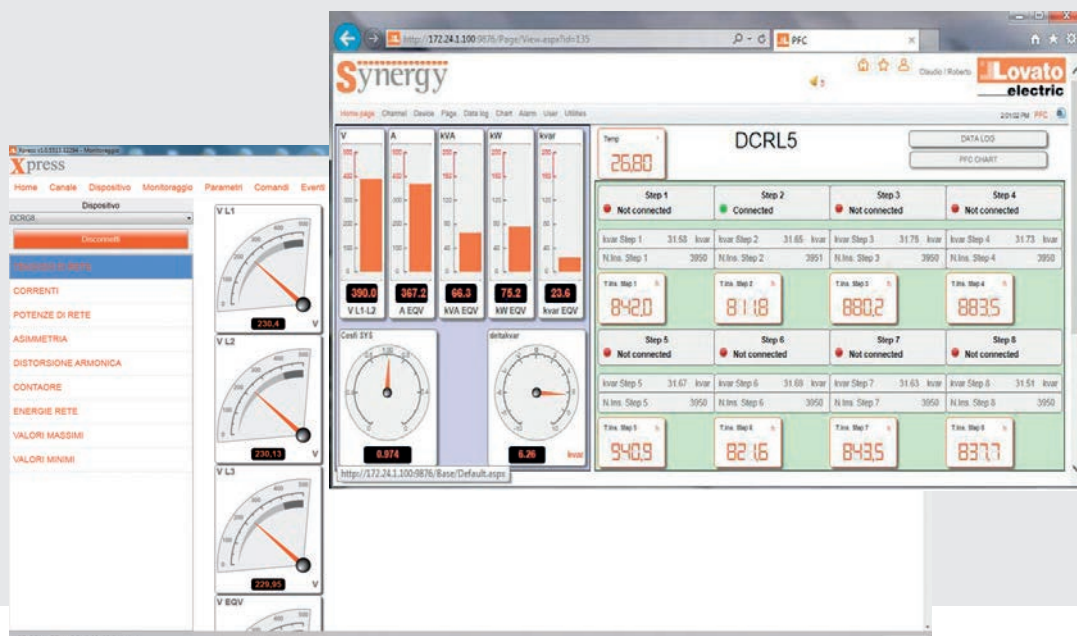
Xpress v1.0.5513.12294 - Monitoraggio
Xpress
Home Canale Dispositivo Monitoraggio Parametri Comandi Eventi
Dispositivo
DCRG8
Disconnetti
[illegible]
CORRENTI
POTENZE DI RETE
ASIMMETRIA
DISTORSIONE ARMONICA
CONTATORE
ENERGIE RETE
VALORI MASSIMI
VALORI MINIMI
V L1
230,4 V
V L2
230,13 V
V L3
229,95 V
V EQV

http://172.24.1.100:9876/Page/View.aspx?id=135
PFC
Synergy
Claudio / Roberto
Lovato electric
Home page Channel Device Page Data log Chart Alarm User Utilities
2:01:02 PM PFC
V A kVA kW kvar
390.0 V L1-L2
367.2 A EQV
66.3 kVA EQV
75.2 kW EQV
23.6 kvar EQV
Cosfi SYS
0.974
deltakvar
6.26 kvar
http://172.24.1.100:9876/Base/Default.aspx
Temp
26.80
DCRL5
DATA LOG
PFC CHART
| Step 1 | Step 2 | Step 3 | Step 4 |
|---|---|---|---|
| Not connected | Connected | Not connected | Not connected |
| kvar Step 1 31.58 kvar | kvar Step 2 31.65 kvar | kvar Step 3 31.75 kvar | kvar Step 4 31.73 kvar |
| N.Ins. Step 1 3950 | N.Ins. Step 2 3951 | N.Ins. Step 3 3950 | N.Ins. Step 4 3950 |
| T.Ins. Step 1 842.0 | T.Ins. Step 2 811.8 | T.Ins. Step 3 880.2 | T.Ins. Step 4 883.5 |
| Step 5 | Step 6 | Step 7 | Step 8 |
| Not connected | Not connected | Not connected | Not connected |
| kvar Step 5 31.67 kvar | kvar Step 6 31.69 kvar | kvar Step 7 31.63 kvar | kvar Step 8 31.51 kvar |
| N.Ins. Step 5 3950 | N.Ins. Step 6 3950 | N.Ins. Step 7 3950 | N.Ins. Step 8 3950 |
| T.Ins. Step 5 940.9 | T.Ins. Step 6 821.6 | T.Ins. Step 7 843.5 | T.Ins. Step 8 837.7 |